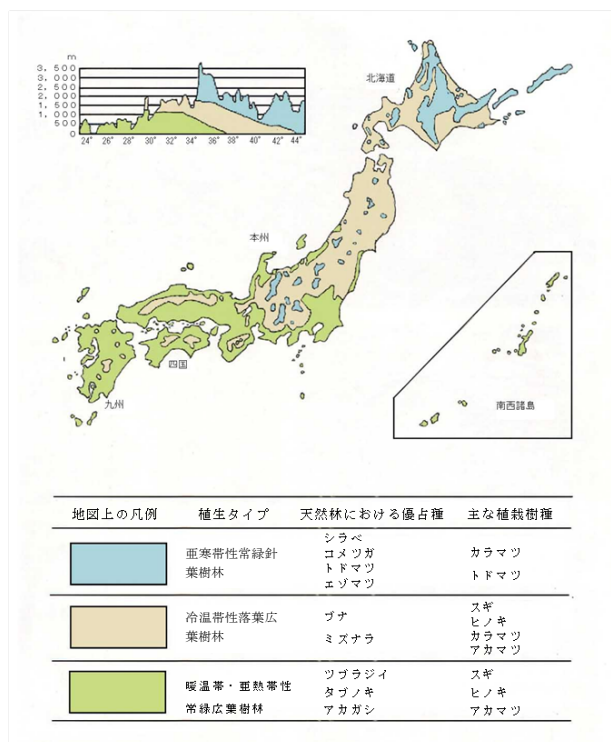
m
3,500
3,000
2,500
2,000
1,500
1,000
500
0

24° 26° 28° 30° 32° 34° 36° 38° 40° 42° 44°

北海道

本州

四国

九州

南西諸島

| 地図上の凡例 | 植生タイプ | 天然林における優占種 | 主な植栽樹種 |
|---|---|---|---|
| | 亜寒帯性常緑針葉樹林 | シラベ コメツガ トドマツ エゾマツ | カラマツ トドマツ |
| | 冷温帯性落葉広葉樹林 | ブナ ミズナラ | スギ ヒノキ カラマツ アカマツ |
| | 暖温帯・亜熱帯性常緑広葉樹林 | ツブラジイ タブノキ アカガシ | スギ ヒノキ アカマツ |